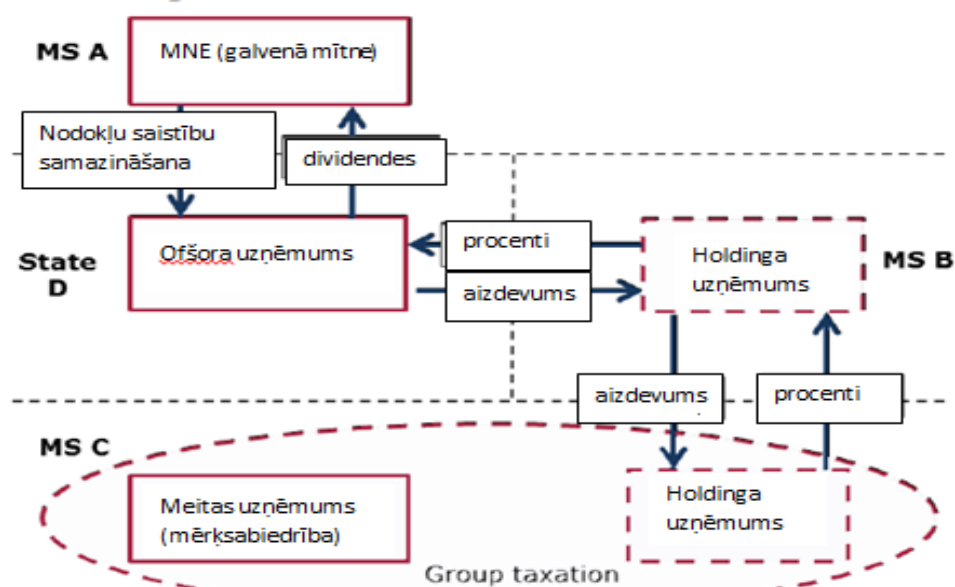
MS A
MNE (galvenā mītne)

Nodokļu saistību samazināšana

dividendes

State D
Ofšora uzņēmums

procenti

aizdevums

Holdinga uzņēmums

MS B

aizdevums

procenti

MS C
Meitas uzņēmums (mērķsabiedrība)

Holdinga uzņēmums

Group taxation